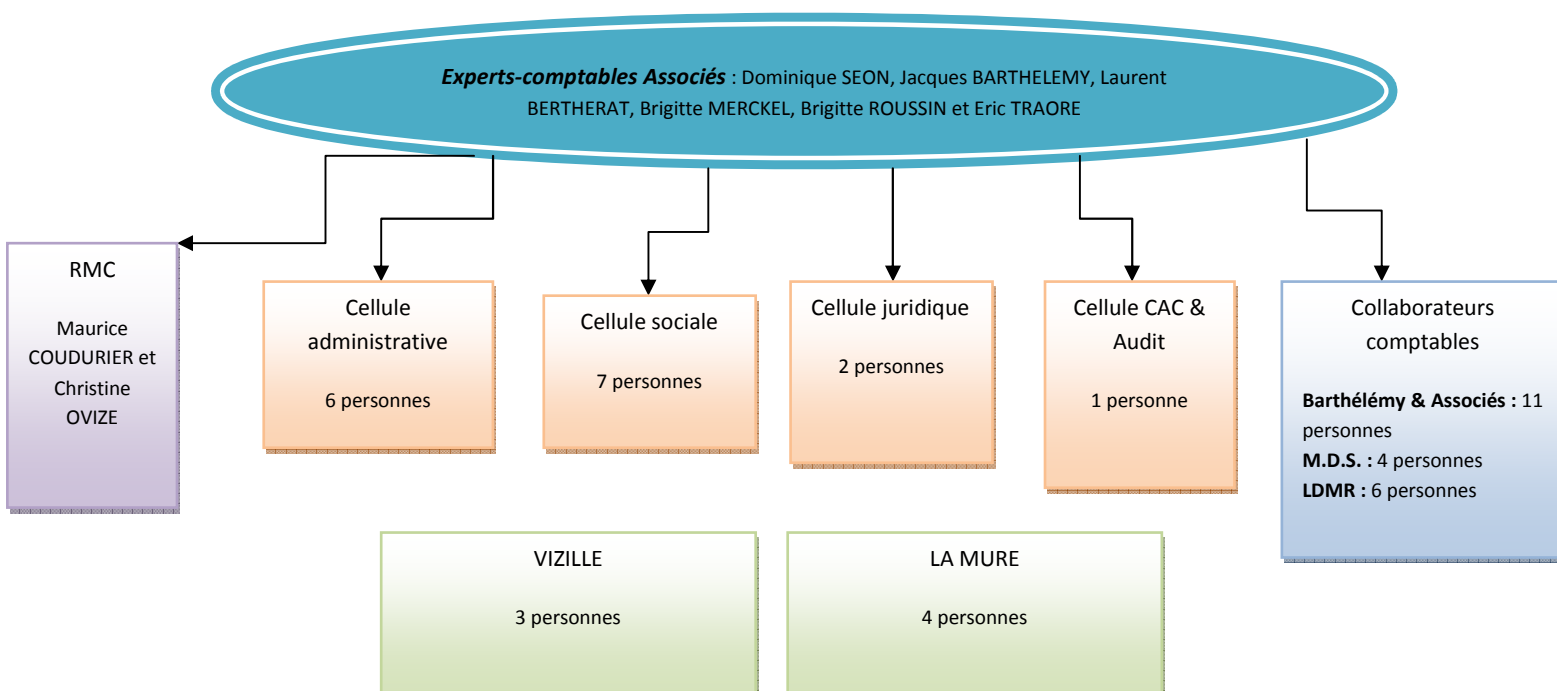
***Experts-comptables Associés*** : Dominique SEON, Jacques BARTHELEMY, Laurent BERTHERAT, Brigitte MERCKEL, Brigitte ROUSSIN et Eric TRAORE

RMC

Maurice COUDURIER et Christine OVIZE

Cellule administrative

6 personnes

Cellule sociale

7 personnes

Cellule juridique

2 personnes

Cellule CAC & Audit

1 personne

Collaborateurs comptables

**Barthélémy & Associés :** 11 personnes
**M.D.S. :** 4 personnes
**LDMR :** 6 personnes

VIZILLE

3 personnes

LA MURE

4 personnes